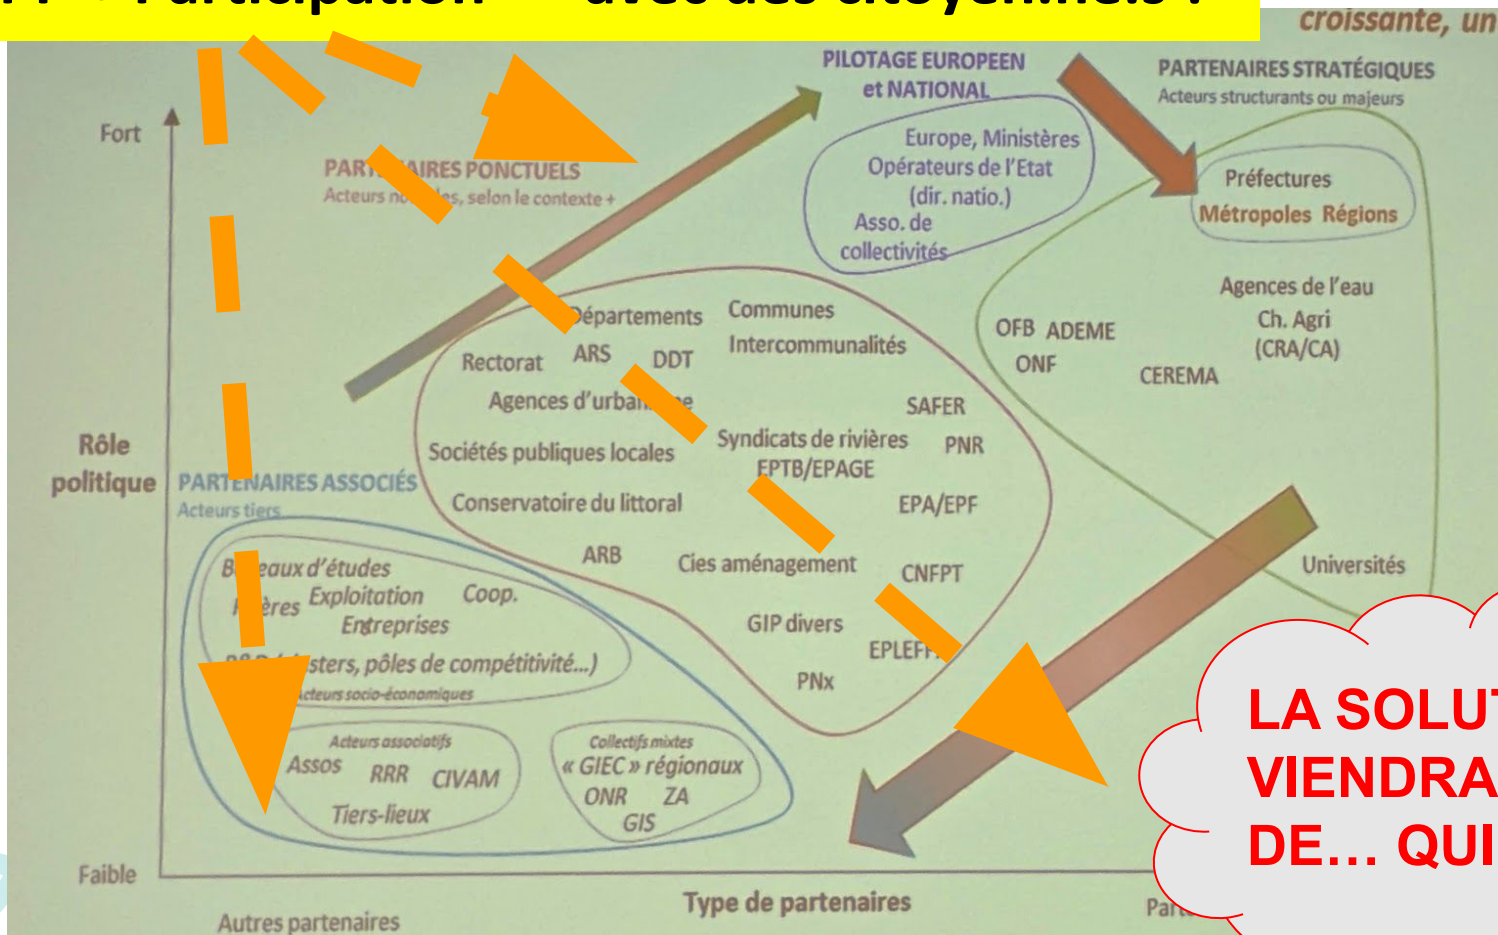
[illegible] Participation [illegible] avec des citoyen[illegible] ?

croissante, un

PILOTAGE EUROPEEN et NATIONAL

PARTENAIRES STRATÉGIQUES
Acteurs structurants ou majeurs

Fort

PART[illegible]AIRES PONCTUELS
Acteurs no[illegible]les, selon le contexte +

Europe, Ministères
Opérateurs de l'Etat (dir. natio.)
Asso. de collectivités

Préfectures
Métropoles Régions

Agences de l'eau
Ch. Agri (CRA/CA)

OFB ADEME
ONF
CEREMA

Départements
Communes
Intercommunalités
Rectorat
ARS
DDT
Agences d'urba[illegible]e
SAFER
Sociétés publiques locales
Syndicats de rivières
EPTB/EPAGE
PNR
Conservatoire du littoral
EPA/EPF
ARB
Cies aménagement
CNFPT
GIP divers
EPLEF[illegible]
PNx

Rôle politique

PARTENAIRES ASSOCIÉS
Acteurs tiers

B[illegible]eaux d'études
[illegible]ères Exploitation Coop.
Entreprises
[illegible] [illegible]sters, pôles de compétitivité...)
Acteurs socio-économiques

Universités

Acteurs associatifs
Assos RRR CIVAM
Tiers-lieux

Collectifs mixtes
« GIEC » régionaux
ONR ZA
GIS

LA SOLU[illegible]
VIENDRA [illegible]
DE... QUI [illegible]

Faible

Type de partenaires

Autres partenaires

Part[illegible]